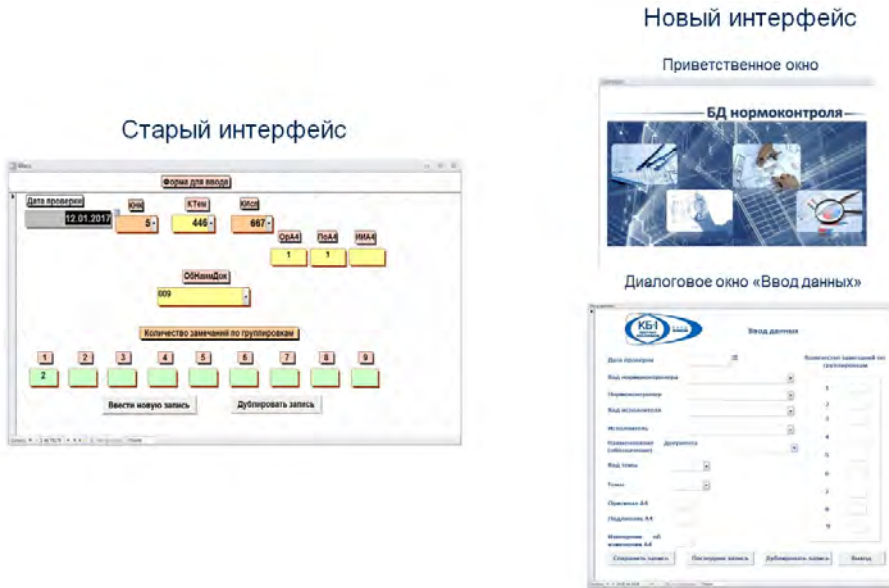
Новый интерфейс

Приветственное окно

Старый интерфейс

Ввод

Форма для ввода

Дата проверки

12.01.2017

КНК

5

КТем

446

КИсп

667

ОрА4

1

ПоА4

1

ИИА4

ОбНаимДок

009

Количество замечаний по группировкам

1

2

3

4

5

6

7

8

9

2

Ввести новую запись

Дублировать запись

БД нормоконтроля

Диалоговое окно «Ввод данных»

КБ

Ввод данных

Дата проверки

Количество замечаний по группировкам

Код нормоконтролера

Нормоконтролер

Код исполнителя

Исполнитель

Наименование документа (обозначение)

Код темы

Тема

Оригинал А4

Подлинник А4

Изменение А4

1

2

3

4

5

6

7

8

9

Сохранить запись

Посмотреть запись

Дублировать запись

Выход